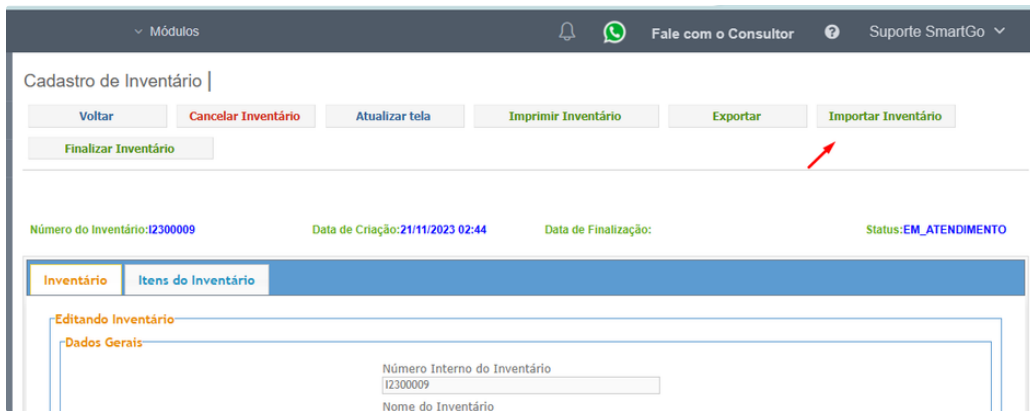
Módulos

Fale com o Consultor

Suporte SmartGo

Cadastro de Inventário

Voltar

Cancelar Inventário

Atualizar tela

Imprimir Inventário

Exportar

Importar Inventário

Finalizar Inventário

Número do Inventário:I2300009

Data de Criação:21/11/2023 02:44

Data de Finalização:

Status:EM_ATENDIMENTO

Inventário

Itens do Inventário

Editando Inventário

Dados Gerais

Número Interno do Inventário

I2300009

Nome do Inventário